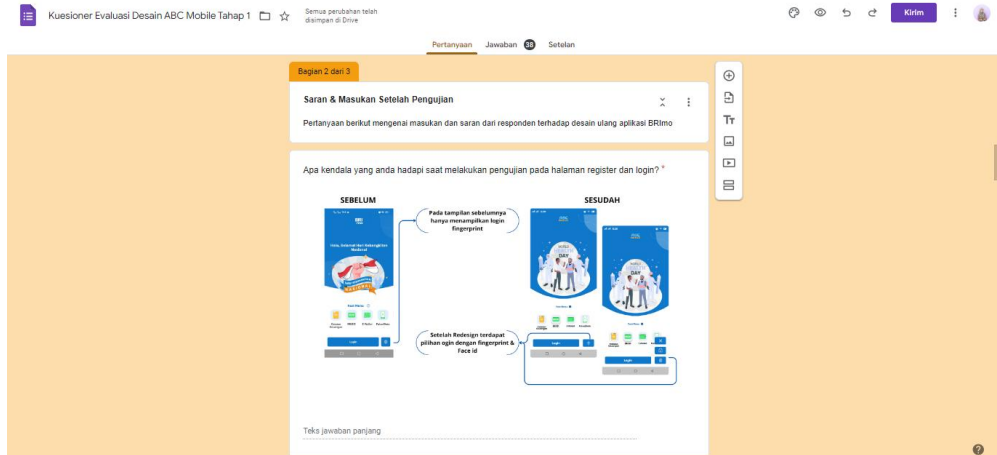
Kuesioner Evaluasi Desain ABC Mobile Tahap 1

Semua perubahan telah disimpan di Drive

Kirim

Pertanyaan Jawaban 38 Setelan

Bagian 2 dari 3

Saran & Masukan Setelah Pengujian

Pertanyaan berikut mengenai masukan dan saran dari responden terhadap desain ulang aplikasi BRImo

Apa kendala yang anda hadapi saat melakukan pengujian pada halaman register dan login? *

SEBELUM

SESUDAH

Pada tampilan sebelumnya hanya menampilkan login fingerprint

Setelah Redesign terdapat pilihan ogin dengan fingerprint & Face id

Login

Login

Login

Teks jawaban panjang